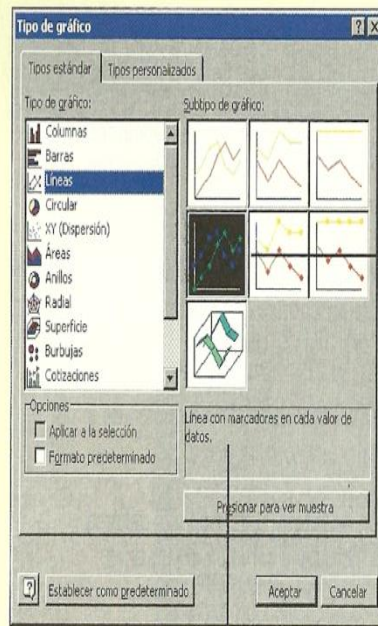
Tipo de gráfico

?

X

Tipos estándar

Tipos personalizados

Tipo de gráfico:

Columnas

Barras

Líneas

Circular

XY (Dispersión)

Áreas

Anillos

Radial

Superficie

Burbujas

Cotizaciones

Subtipo de gráfico:

Opciones

Aplicar a la selección

Formato predeterminado

Línea con marcadores en cada valor de datos.

Presionar para ver muestra

Establecer como predeterminado

Aceptar

Cancelar